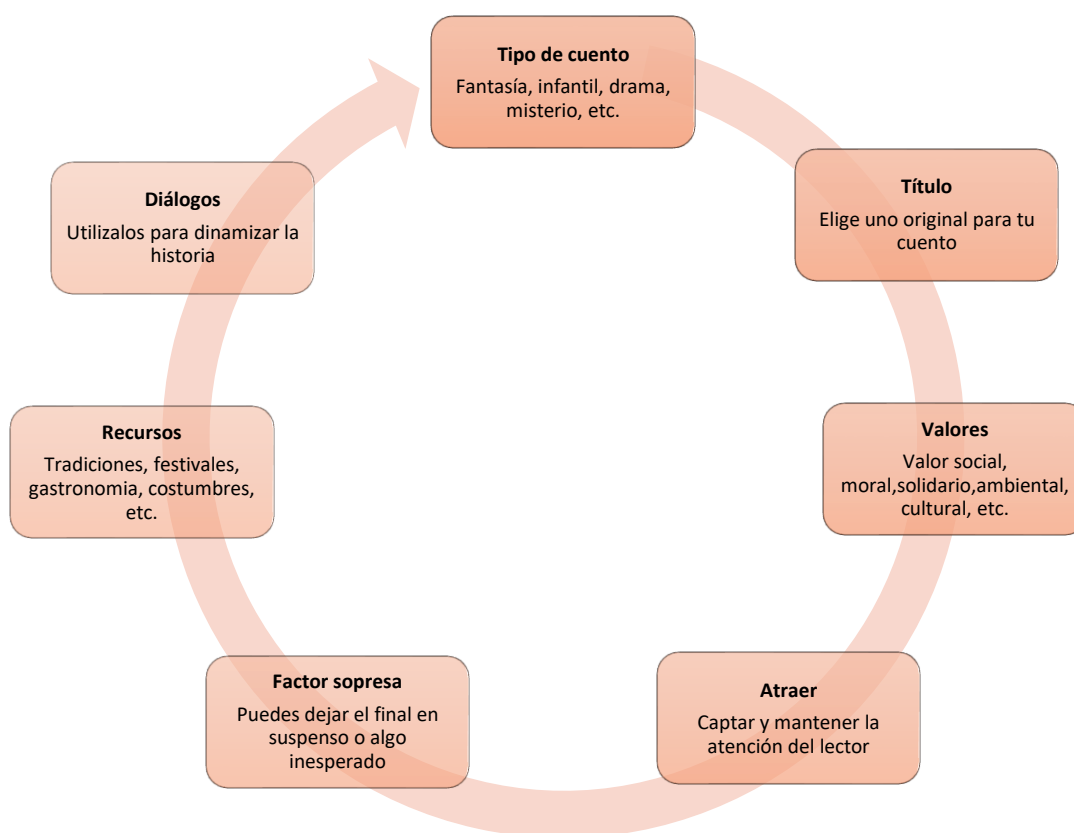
**Tipo de cuento**
Fantasía, infantil, drama, misterio, etc.

**Título**
Elige uno original para tu cuento

**Valores**
Valor social, moral,solidario,ambiental, cultural, etc.

**Atraer**
Captar y mantener la atención del lector

**Factor sopresa**
Puedes dejar el final en suspenso o algo inesperado

**Recursos**
Tradiciones, festivales, gastronomia, costumbres, etc.

**Diálogos**
Utilizalos para dinamizar la historia